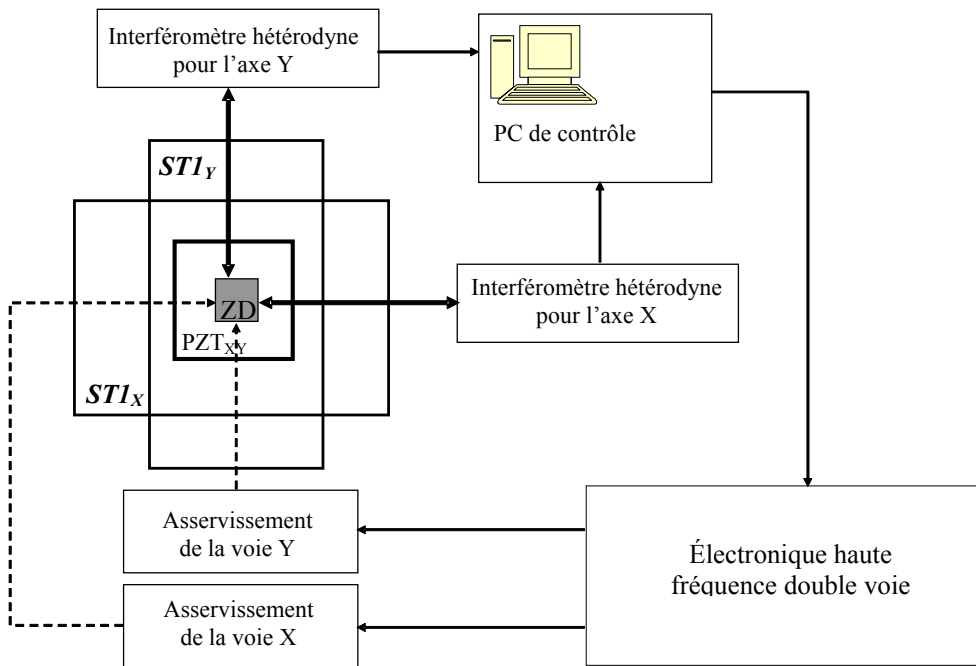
Interféromètre hétérodyne pour l'axe Y

PC de contrôle

$ST1_Y$

ZD

$PZT_{XY}$

Interféromètre hétérodyne pour l'axe X

$ST1_X$

Asservissement de la voie Y

Asservissement de la voie X

Électronique haute fréquence double voie